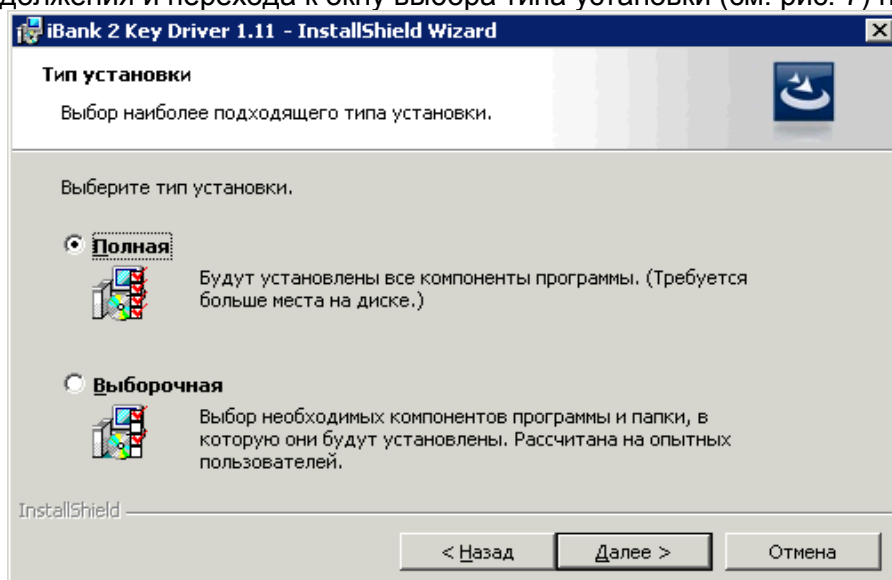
должения и перехода к окну выбора типа установки (см. рис. 7) н

iBank 2 Key Driver 1.11 - InstallShield Wizard

Тип установки

Выбор наиболее подходящего типа установки.

Выберите тип установки.

Полная

Будут установлены все компоненты программы. (Требуется больше места на диске.)

Выборочная

Выбор необходимых компонентов программы и папки, в которую они будут установлены. Рассчитана на опытных пользователей.

InstallShield

< Назад

Далее >

Отмена